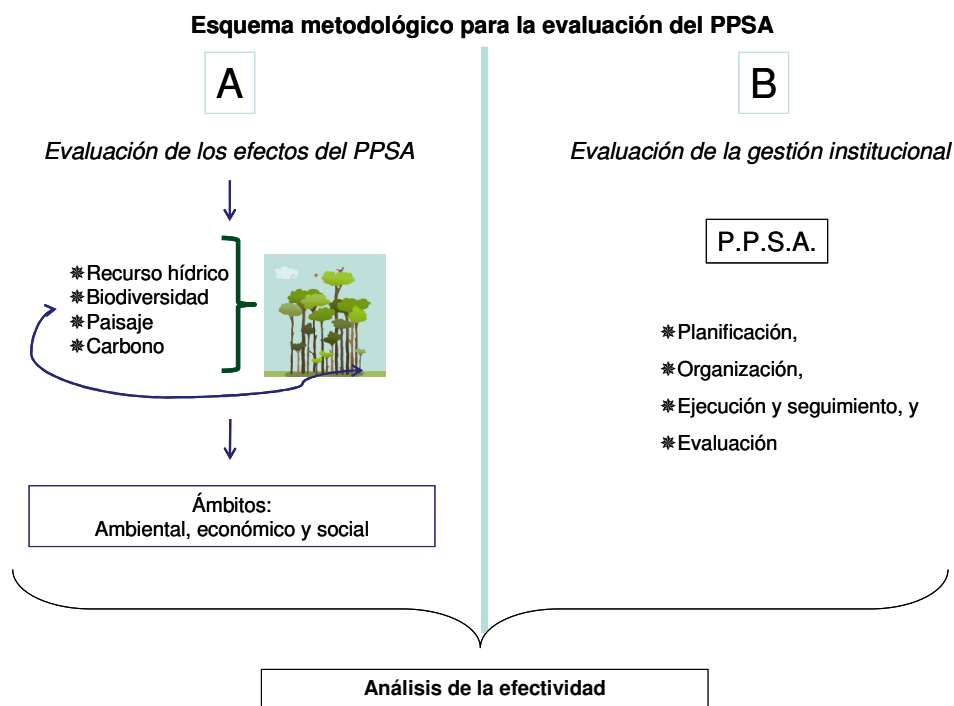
Esquema metodológico para la evaluación del PPSA

A

Evaluación de los efectos del PPSA

❋Recurso hídrico
❋Biodiversidad
❋Paisaje
❋Carbono

Ámbitos:
Ambiental, económico y social

B

Evaluación de la gestión institucional

P.P.S.A.

❋Planificación,
❋Organización,
❋Ejecución y seguimiento, y
❋Evaluación

Análisis de la efectividad